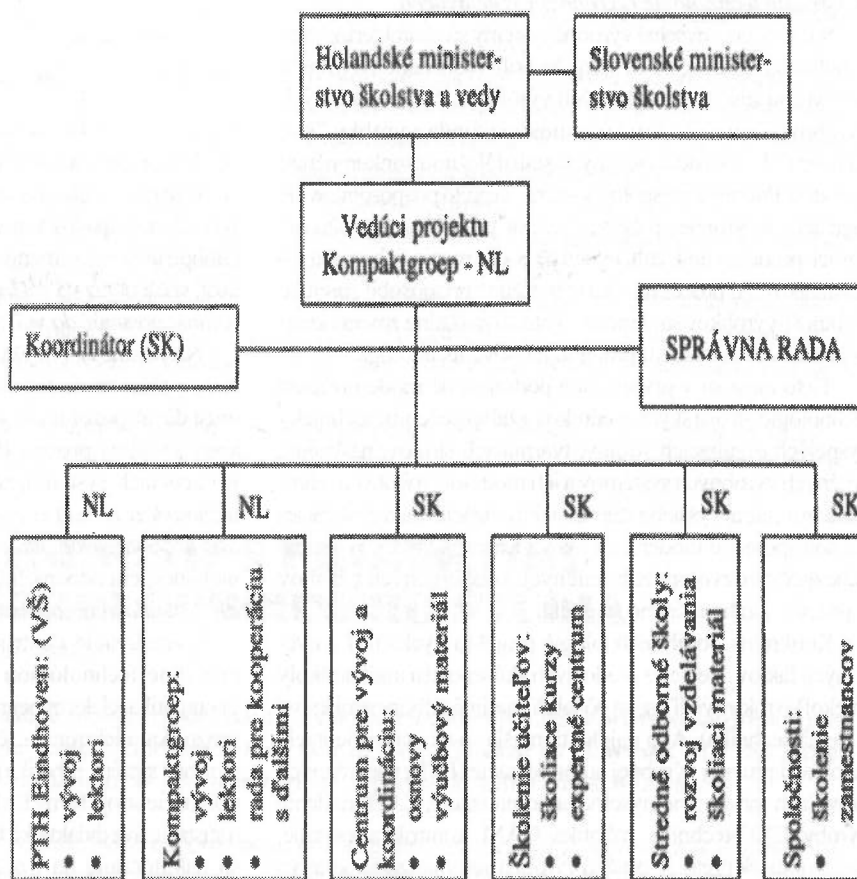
Holandské ministerstvo školstva a vedy

Slovenské ministerstvo školstva

Vedúci projektu Kompaktgroep - NL

Koordinátor (SK)

SPRÁVNA RADA

NL

NL

SK

SK

SK

SK

PTH Eindhoven: (VŠ)
• vývoj
• lektori

Kompaktgroep:
• vývoj
• lektori
• rada pre kooperáciu s ďalšími

Centrum pre vývoj a koordináciu:
• osnovy
• výučbový materiál

Školenie učiteľov:
• školiace kurzy
• expertné centrum

Stredné odborné školy:
• rozvoj vzdelávania
• školiaci materiál

Spoločnosti:
• školenie zamestnancov